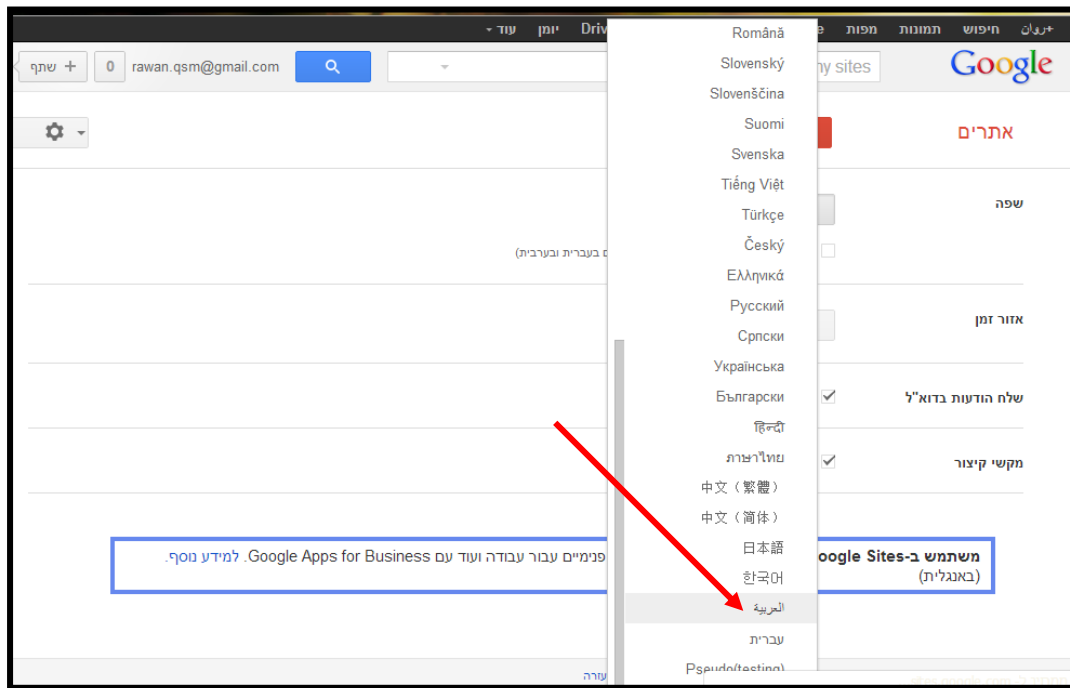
+רואן חיפוש תמונות מפות e Drive יומן עוד ▾

Google my sites rawan.qsm@gmail.com 0 + שתף

אתרים

שפה
ם בעברית ובערבית)

אזור זמן

שלח הודעות בדוא"ל ✓

מקשי קיצור ✓

משתמש ב-Google Sites פנימיים עבור עבודה ועוד עם Google Apps for Business. למידע נוסף.
(באנגלית)

עזרה

Română
Slovenský
Slovenščina
Suomi
Svenska
Tiếng Việt
Türkçe
Český
Ελληνικά
Русский
Српски
Українська
Български
हिन्दी
ภาษาไทย
中文（繁體）
中文（简体）
日本語
한국어
العربية
עברית
Pseudo(testing)